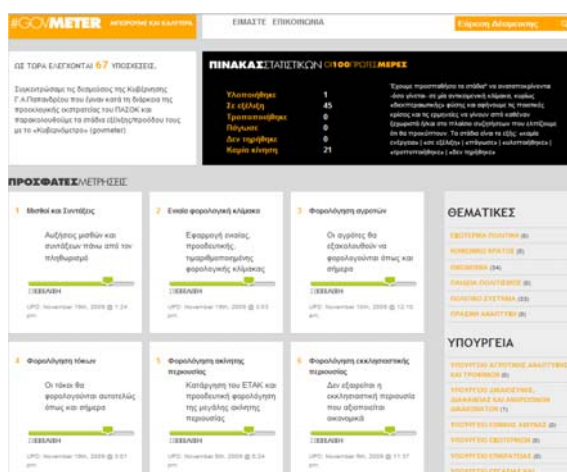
#GOVMETER ΜΕΤΡΟΝΤΑΣ ΚΑΙ ΕΛΕΓΧΟΝΤΑΣ

ΕΙΜΑΣΤΕ ΕΠΙΚΟΙΝΩΝΙΑ

Εύρεση Δέσμευσης

ΩΣ ΤΩΡΑ ΕΛΕΓΧΟΝΤΑΙ 67 ΥΠΟΣΧΕΣΕΙΣ.

Συγκεντρώσαμε τις δεσμεύσεις της Κυβέρνησης Γ.Α.Παπανδρέου που έγιναν κατά τη διάρκεια της προεκλογικής εκστρατείας του ΠΑΣΟΚ και παρακολουθούμε τα στάδια εξέλιξης/προόδου τους με το «Κυβερνόμετρο» (govmeter)

ΠΙΝΑΚΑΣ ΣΤΑΤΙΣΤΙΚΩΝ ΟΙ 100 ΠΡΩΤΕΣ ΜΕΡΕΣ

| | |
|---|---|
| Υλοποιήθηκε | 1 |
| Σε εξέλιξη | 45 |
| Τροποποιήθηκε | 0 |
| Πάγωσε | 0 |
| Δεν τηρήθηκε | 0 |
| Καμία κίνηση | 21 |

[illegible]

ΠΡΟΣΦΑΤΕΣ ΜΕΤΡΗΣΕΙΣ

1 Μισθοί και Συντάξεις
Αυξήσεις μισθών και συντάξεων πάνω από τον πληθωρισμό
ΕΞΕΛΙΞΗ
UPD: November 19th, 2009 @ 1:24 pm

2 Ενιαία φορολογική κλίμακα
Εφαρμογή ενιαίας, προοδευτικής, τιμαριθμοποιημένης φορολογικής κλίμακας
ΕΞΕΛΙΞΗ
UPD: November 19th, 2009 @ 3:03 pm

3 Φορολόγηση αγροτών
Οι αγρότες θα εξακολουθούν να φορολογούνται όπως και σήμερα
ΕΞΕΛΙΞΗ
UPD: November 10th, 2009 @ 12:10 pm

4 Φορολόγηση τόκων
Οι τόκοι θα φορολογούνται αυτοτελώς όπως και σήμερα
ΕΞΕΛΙΞΗ
UPD: November 19th, 2009 @ 3:01 pm

5 Φορολόγηση ακίνητης περιουσίας
Κατάργηση του ΕΤΑΚ και προοδευτική φορολόγηση της μεγάλης ακίνητης περιουσίας
ΕΞΕΛΙΞΗ
UPD: November 5th, 2009 @ 5:24 pm

6 Φορολόγηση εκκλησιαστικής περιουσίας
Δεν εξαιρείται η εκκλησιαστική περιουσία που αξιοποιείται οικονομικά
ΕΞΕΛΙΞΗ
UPD: November 5th, 2009 @ 11:57 pm

ΘΕΜΑΤΙΚΕΣ
ΕΞΩΤΕΡΙΚΗ ΠΟΛΙΤΙΚΗ (6)
ΚΟΙΝΩΝΙΚΟ ΚΡΑΤΟΣ (8)
ΟΙΚΟΝΟΜΙΑ (34)
ΠΑΙΔΕΙΑ-ΠΟΛΙΤΙΣΜΟΣ (8)
ΠΟΛΙΤΙΚΟ ΣΥΣΤΗΜΑ (33)
ΠΡΑΣΙΝΗ ΑΝΑΠΤΥΞΗ (8)

ΥΠΟΥΡΓΕΙΑ
ΥΠΟΥΡΓΕΙΟ ΑΓΡΟΤΙΚΗΣ ΑΝΑΠΤΥΞΗΣ ΚΑΙ ΤΡΟΦΙΜΩΝ (6)
ΥΠΟΥΡΓΕΙΟ ΔΙΚΑΙΟΣΥΝΗΣ, ΔΙΑΦΑΝΕΙΑΣ ΚΑΙ ΑΝΘΡΩΠΙΝΩΝ ΔΙΚΑΙΩΜΑΤΩΝ (1)
ΥΠΟΥΡΓΕΙΟ ΕΘΝΙΚΗΣ ΑΜΥΝΑΣ (2)
ΥΠΟΥΡΓΕΙΟ ΕΞΩΤΕΡΙΚΩΝ (8)
ΥΠΟΥΡΓΕΙΟ ΕΠΙΚΡΑΤΕΙΑΣ (8)
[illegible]